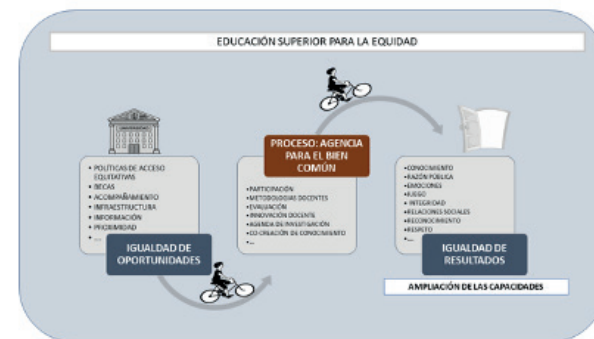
EDUCACIÓN SUPERIOR PARA LA EQUIDAD

• POLÍTICAS DE ACCESO EQUITATIVAS
• BECAS
• ACOMPAÑAMIENTO
• INFRAESTRUCTURA
• INFORMACIÓN
• PROXIMIDAD
• ...

IGUALDAD DE OPORTUNIDADES

PROCESO: AGENCIA PARA EL BIEN COMÚN

• PARTICIPACIÓN
• METODOLOGÍAS DOCENTES
• EVALUACIÓN
• INNOVACIÓN DOCENTE
• AGENDA DE INVESTIGACIÓN
• CO-CREACIÓN DE CONOCIMIENTO
• ...

• CONOCIMIENTO
• RAZÓN PÚBLICA
• EMOCIONES
• JUEGO
• INTEGRIDAD
• RELACIONES SOCIALES
• RECONOCIMIENTO
• RESPETO
• ...

IGUALDAD DE RESULTADOS

AMPLIACIÓN DE LAS CAPACIDADES